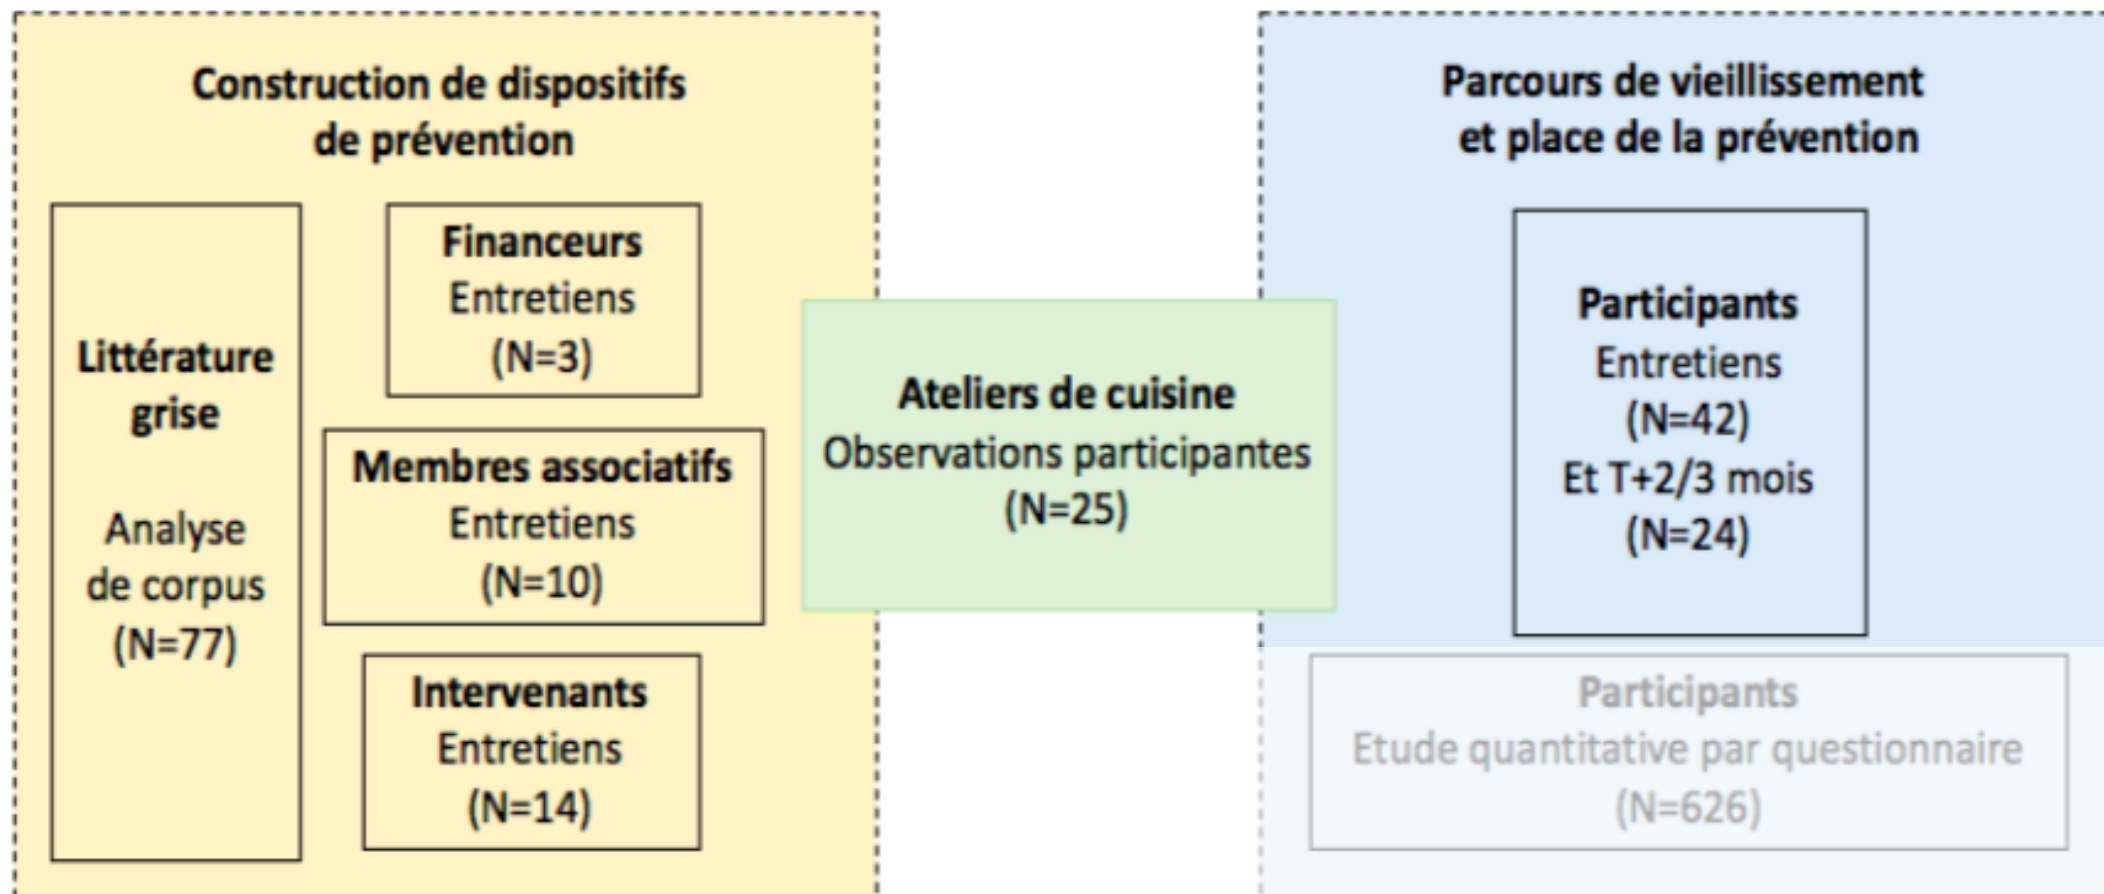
Construction de dispositifs de prévention

Littérature grise

Analyse de corpus (N=77)

Financeurs
Entretiens
(N=3)

Membres associatifs
Entretiens
(N=10)

Intervenants
Entretiens
(N=14)

Ateliers de cuisine
Observations participantes
(N=25)

Parcours de vieillissement et place de la prévention

Participants
Entretiens
(N=42)
Et T+2/3 mois
(N=24)

Participants
Etude quantitative par questionnaire
(N=626)